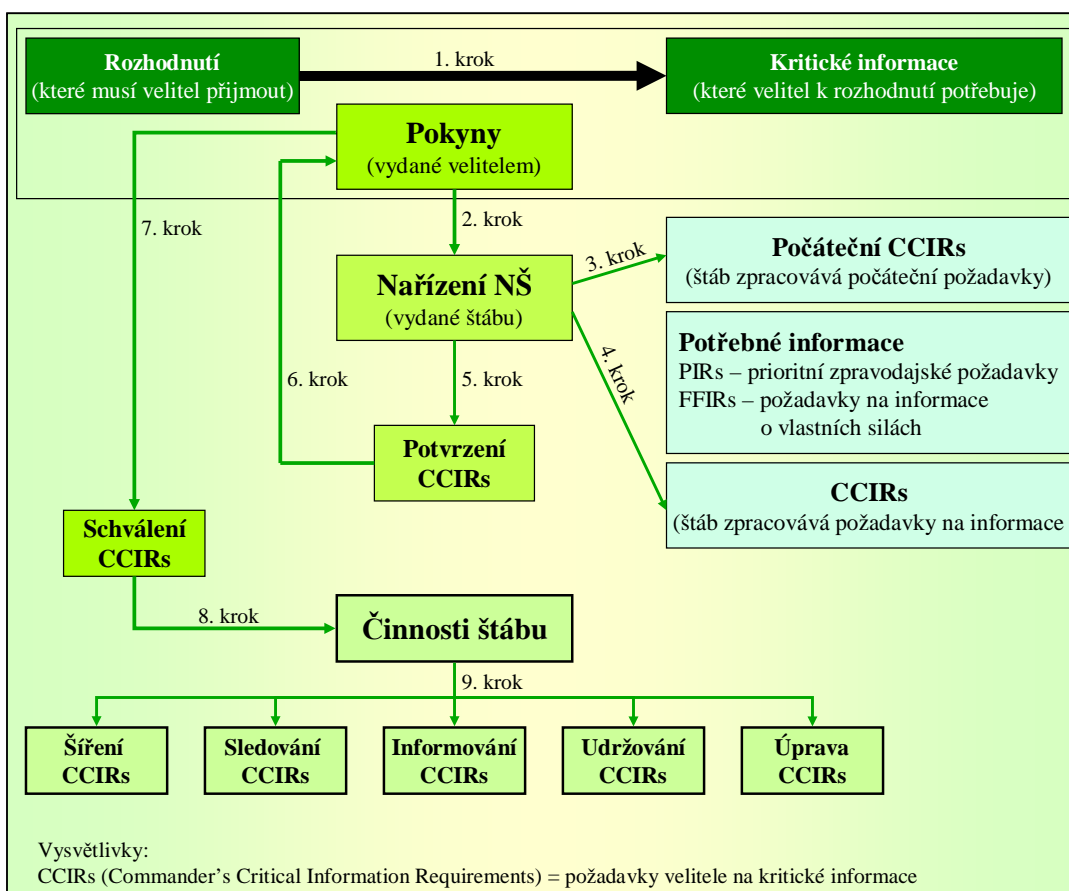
Rozhodnutí
(které musí velitel přijmout)

1. krok

Kritické informace
(které velitel k rozhodnutí potřebuje)

Pokyny
(vydané velitelem)

7. krok

2. krok

Nařízení NŠ
(vydané štábu)

3. krok

Počáteční CCIRs
(štáb zpracovává počáteční požadavky)

4. krok

Potřebné informace
PIRs – prioritní zpravodajské požadavky
FFIRs – požadavky na informace o vlastních silách

6. krok

5. krok

Potvrzení
CCIRs

CCIRs
(štáb zpracovává požadavky na informace

Schválení
CCIRs

8. krok

Činnosti štábu

9. krok

Šíření
CCIRs

Sledování
CCIRs

Informování
CCIRs

Udržování
CCIRs

Úprava
CCIRs

Vysvětlivky:
CCIRs (Commander's Critical Information Requirements) = požadavky velitele na kritické informace